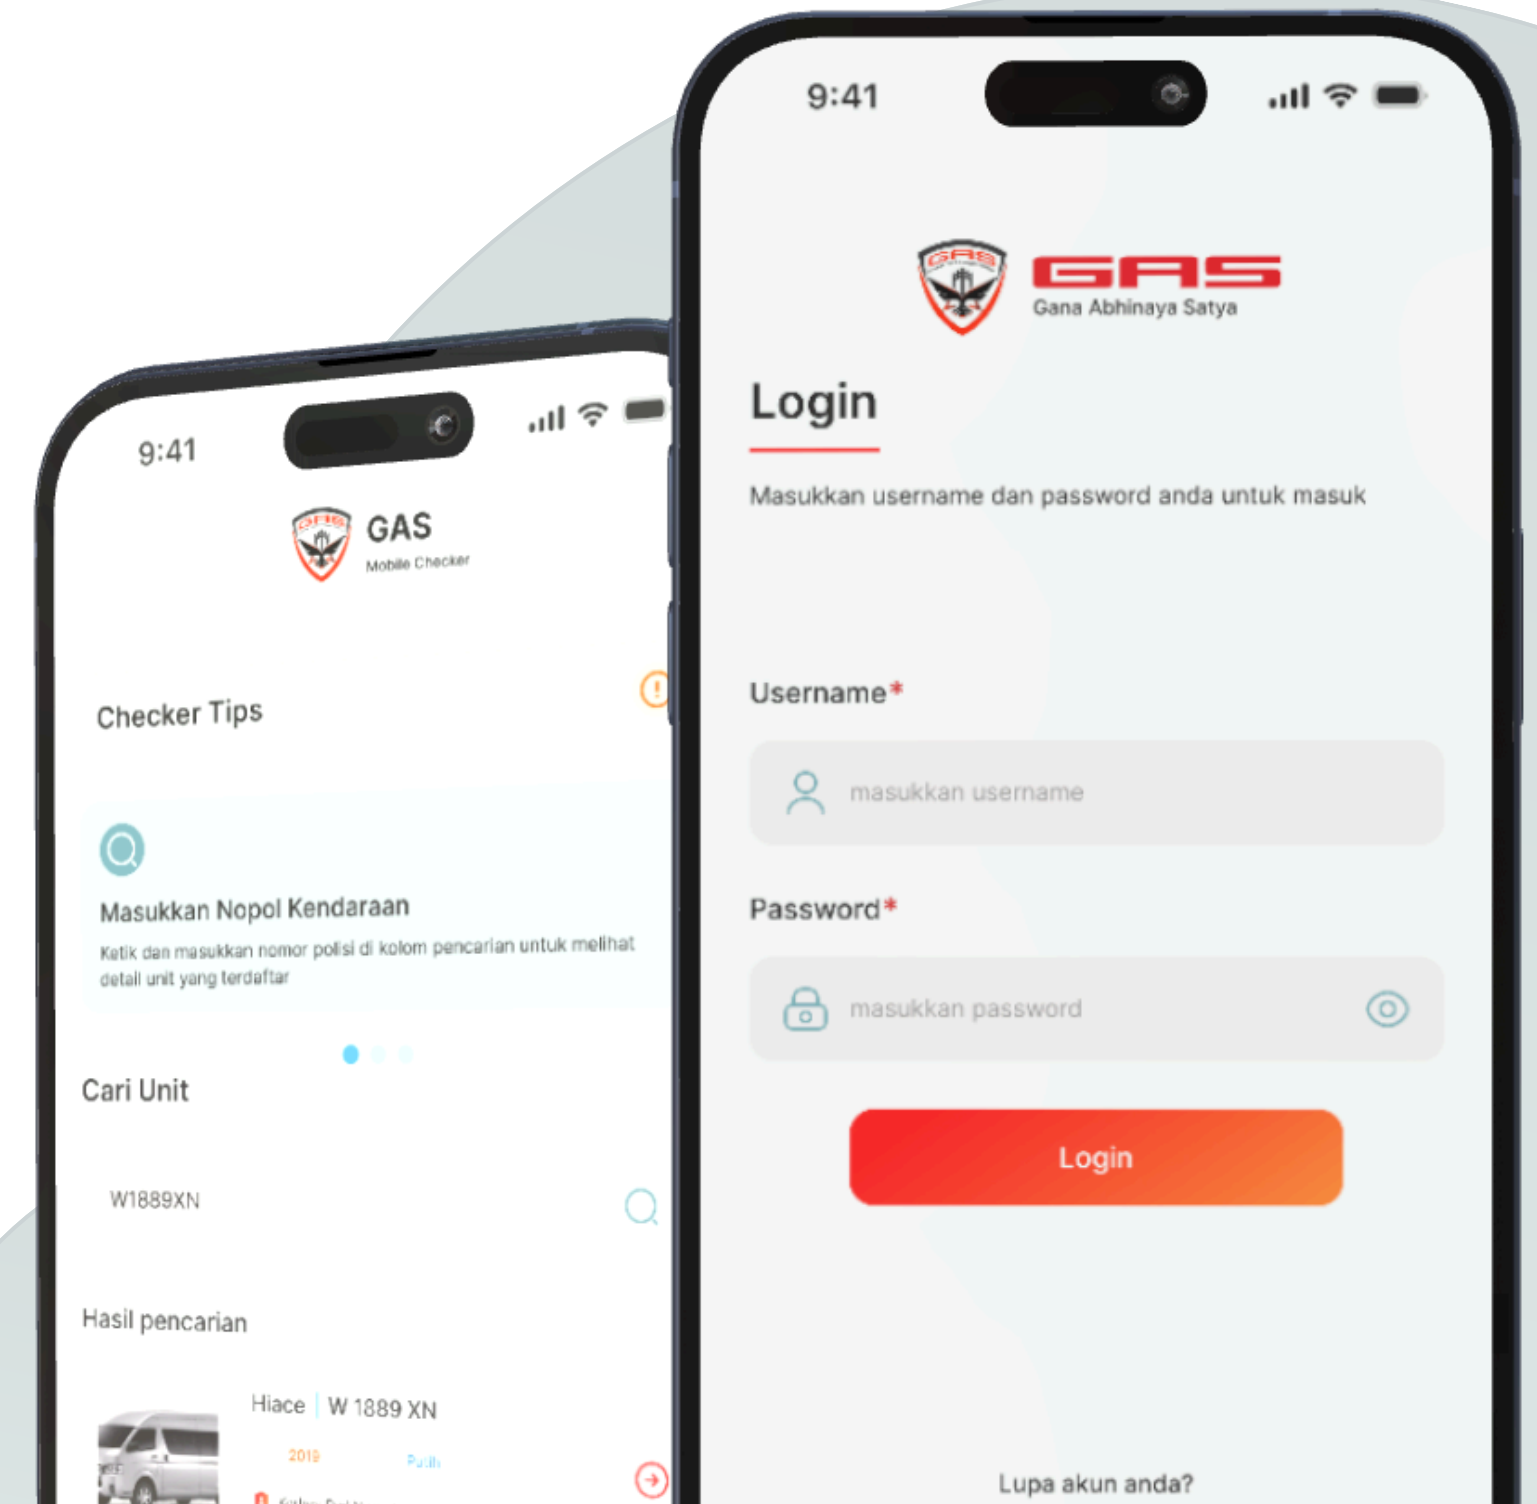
9:41

GAS
Mobile Checker

Checker Tips

Masukkan Nopol Kendaraan
Ketik dan masukkan nomor polisi di kolom pencarian untuk melihat detail unit yang terdaftar

Cari Unit

W1889XN

Hasil pencarian

Hiace | W 1889 XN
2019
Putih
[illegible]

9:41

GAS
Gana Abhinaya Satya

Login

Masukkan username dan password anda untuk masuk

Username*
masukkan username

Password*
masukkan password

Login

Lupa akun anda?